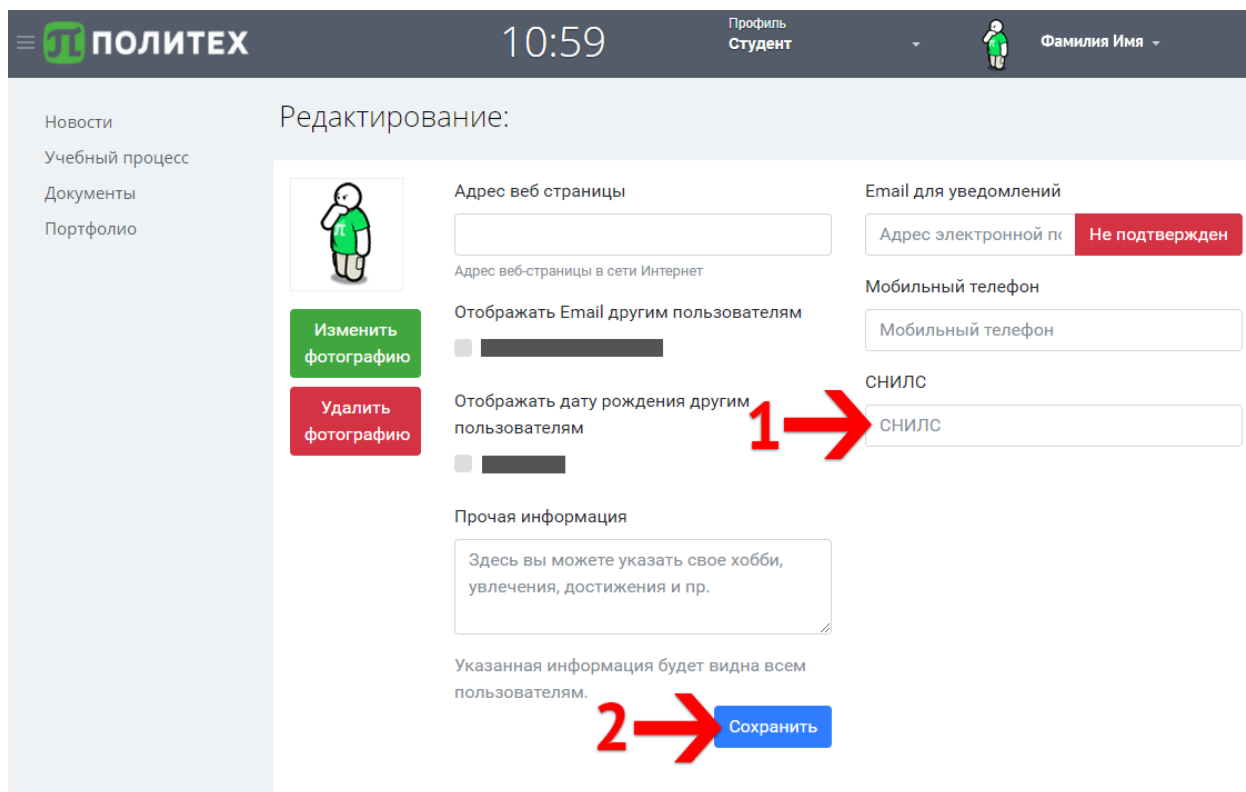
ПОЛИТЕХ

10:59

Профиль
Студент

Фамилия Имя

Новости
Учебный процесс
Документы
Портфолио

Редактирование:

Изменить фотографию

Удалить фотографию

Адрес веб страницы

Адрес веб-страницы в сети Интернет

Отображать Email другим пользователям

Отображать дату рождения другим пользователям

Прочая информация

Здесь вы можете указать свое хобби, увлечения, достижения и пр.

Указанная информация будет видна всем пользователям.

2

Сохранить

Email для уведомлений

Адрес электронной п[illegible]

Не подтвержден

Мобильный телефон

Мобильный телефон

СНИЛС

1

СНИЛС